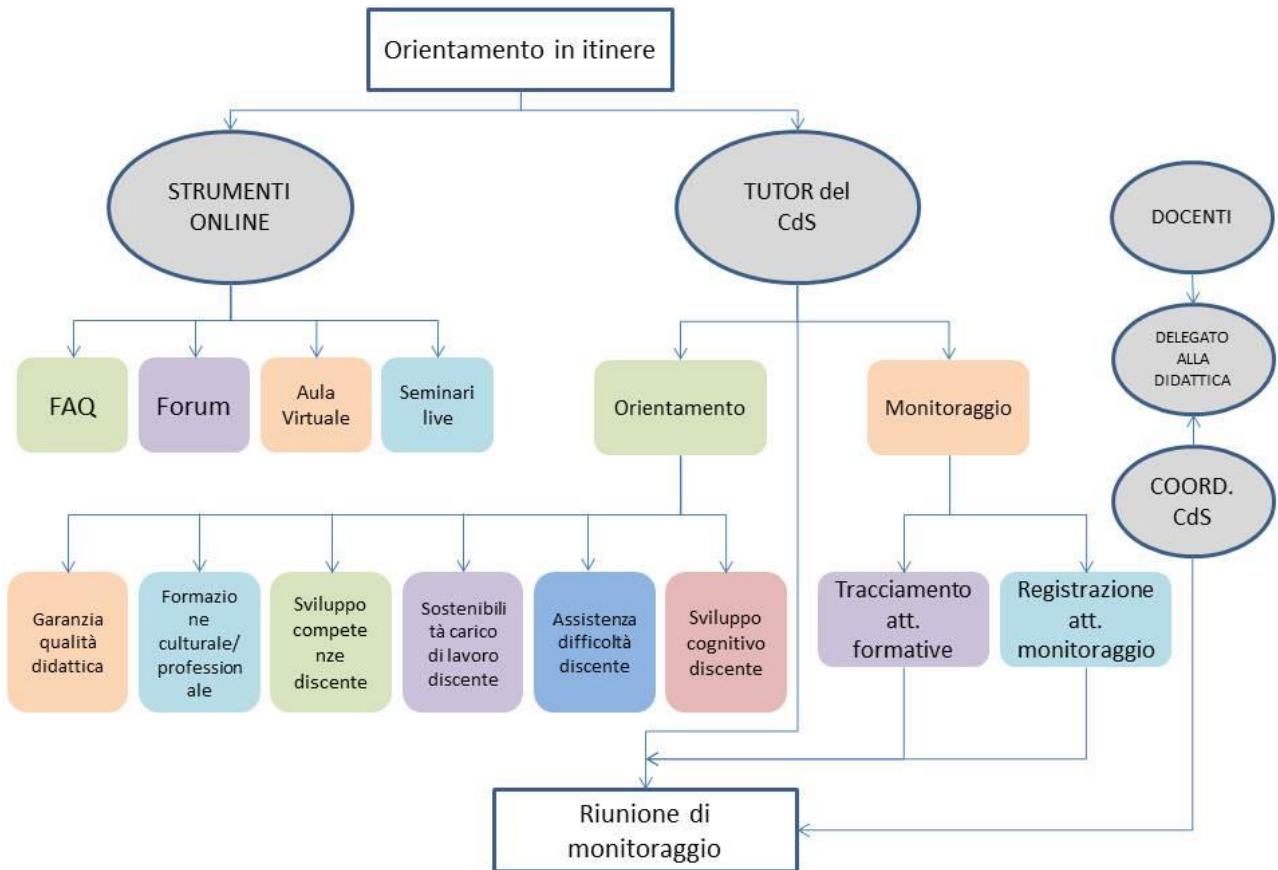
Orientamento in itinere

STRUMENTI ONLINE

TUTOR del CdS

DOCENTI

DELEGATO ALLA DIDATTICA

COORD. CdS

FAQ

Forum

Aula Virtuale

Seminari live

Orientamento

Monitoraggio

Garanzia qualità didattica

Formazione culturale/ professionale

Sviluppo competenze discente

Sostenibilità carico di lavoro discente

Assistenza difficoltà discente

Sviluppo cognitivo discente

Tracciamento att. formative

Registrazione att. monitoraggio

Riunione di monitoraggio